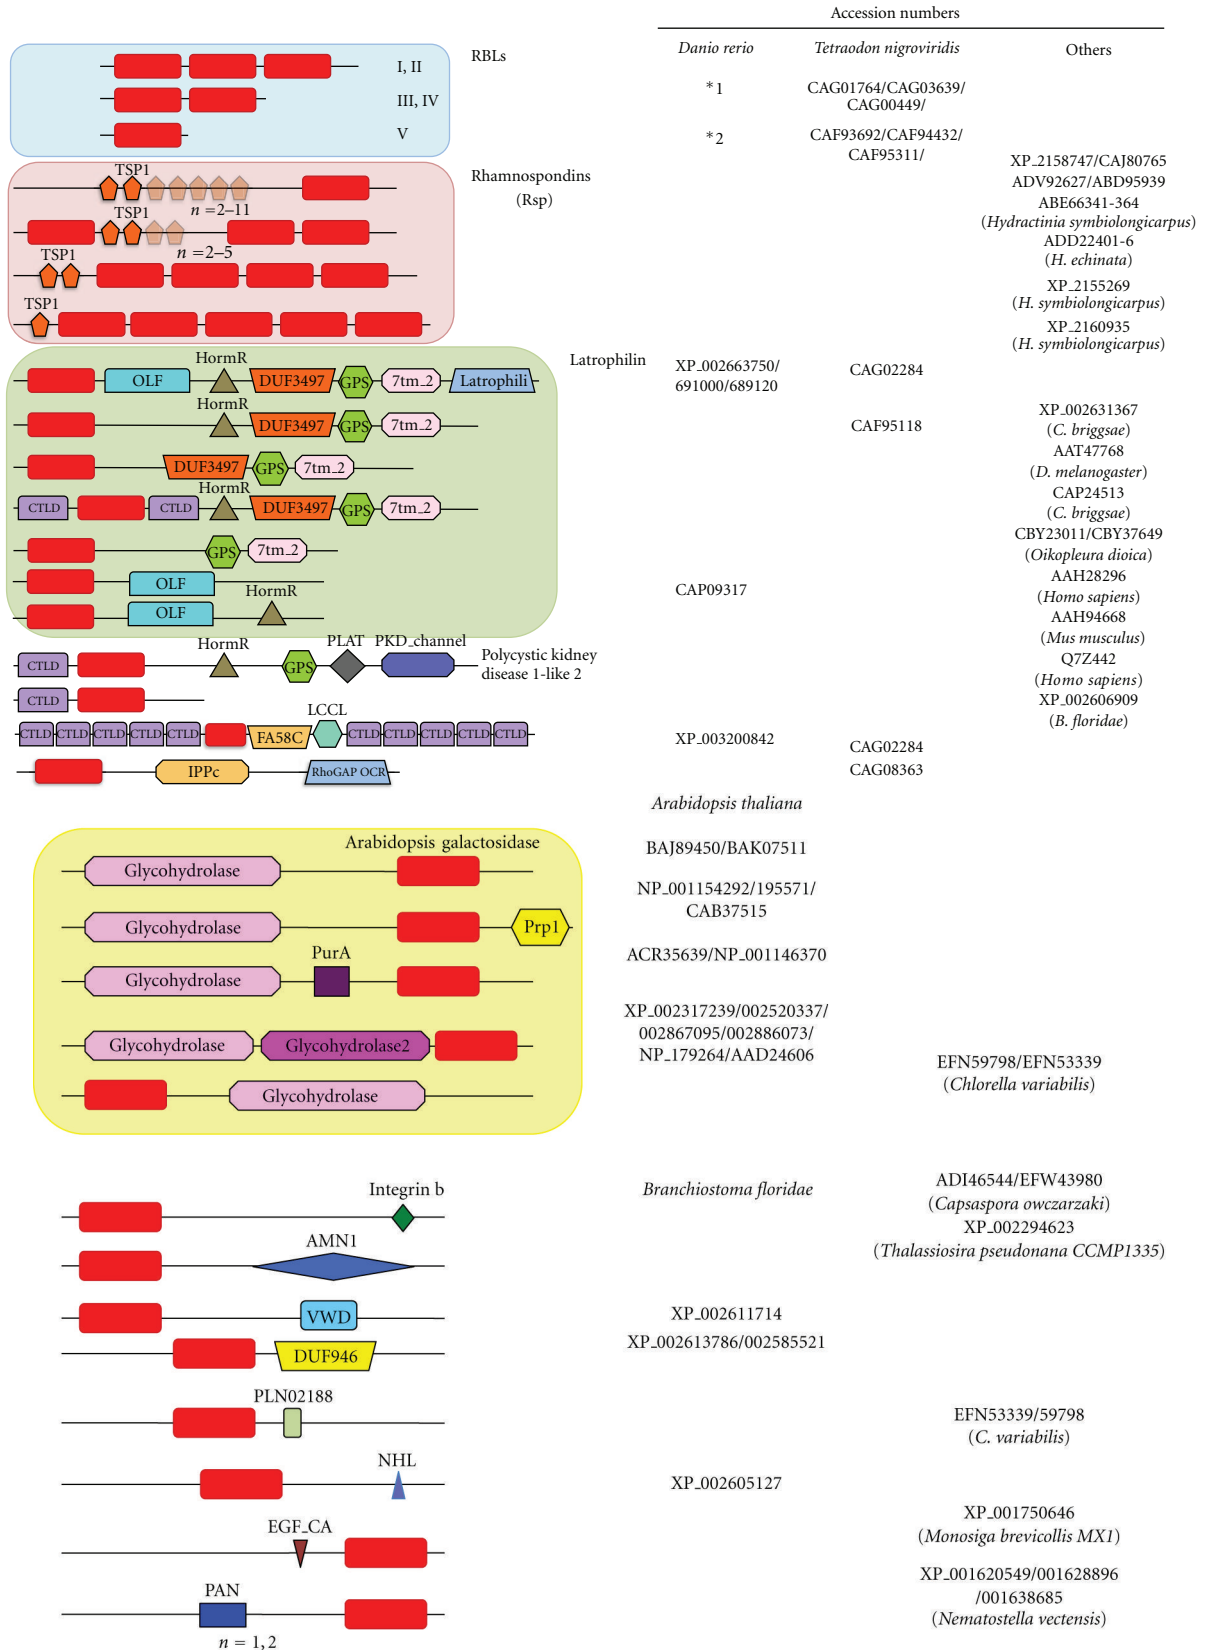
Accession numbers

Danio rerio | Tetraodon nigroviridis | Others

RBLs

I, II

III, IV

V

*1 CAG01764/CAG03639/CAG00449/

*2 CAF93692/CAF94432/CAF95311/

Rhamnospondins (Rsp)

TSP1

TSP1 $n = 2–11$

TSP1 $n = 2–5$

TSP1

XP_2158747/CAJ80765
ADV92627/ABD95939
ABE66341-364
(Hydractinia symbiolongicarpus)
ADD22401-6
(H. echinata)
XP_2155269
(H. symbiolongicarpus)
XP_2160935
(H. symbiolongicarpus)

Latrophilin

HormR

OLF DUF3497 GPS 7tm_2 Latrophili

XP_002663750/691000/689120 CAG02284

HormR

DUF3497 GPS 7tm_2

CAF95118

DUF3497 GPS 7tm_2

CTLD CTLD HormR DUF3497 GPS 7tm_2

GPS 7tm_2

OLF

OLF HormR

CAP09317

XP_002631367
(C. briggsae)
AAT47768
(D. melanogaster)
CAP24513
(C. briggsae)
CBY23011/CBY37649
(Oikopleura dioica)
AAH28296
(Homo sapiens)
AAH94668
(Mus musculus)
Q7Z442
(Homo sapiens)
XP_002606909
(B. floridae)

HormR PLAT PKD_channel

CTLD GPS

Polycystic kidney disease 1-like 2

CTLD

LCCL

CTLD CTLD CTLD CTLD CTLD FA58C CTLD CTLD CTLD CTLD CTLD

XP_003200842 CAG02284

IPPc RhoGAP OCR

CAG08363

Arabidopsis thaliana

Arabidopsis galactosidase

Glycohydrolase

BAJ89450/BAK07511

Glycohydrolase Prp1

NP_001154292/195571/CAB37515

PurA

Glycohydrolase

ACR35639/NP_001146370

Glycohydrolase Glycohydrolase2

XP_002317239/002520337/002867095/002886073/NP_179264/AAD24606

Glycohydrolase

EFN59798/EFN53339
(Chlorella variabilis)

Integrin b

Branchiostoma floridae

ADI46544/EFW43980
(Capsaspora owczarzaki)
XP_002294623
(Thalassiosira pseudonana CCMP1335)

AMN1

VWD

XP_002611714

DUF946

XP_002613786/002585521

PLN02188

EFN53339/59798
(C. variabilis)

NHL

XP_002605127

EGF_CA

XP_001750646
(Monosiga brevicollis MX1)

PAN

$n = 1, 2$

XP_001620549/001628896/001638685
(Nematostella vectensis)